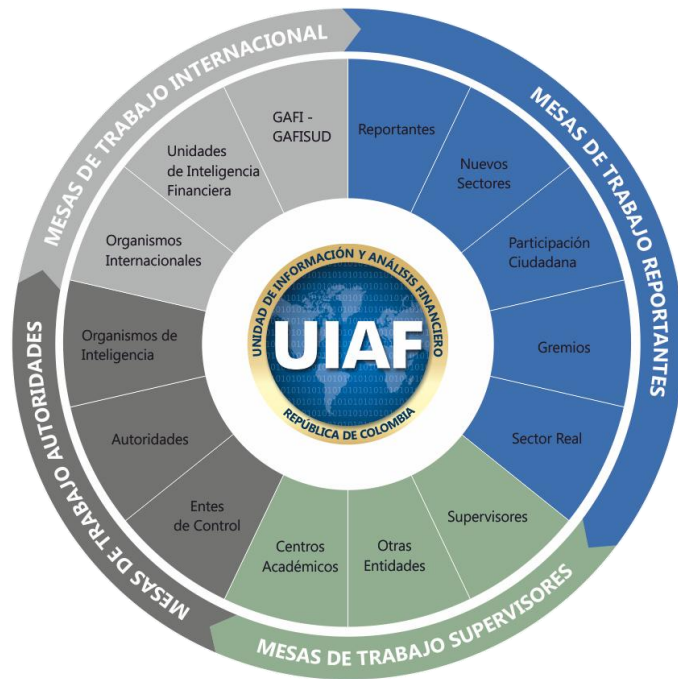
MESAS DE TRABAJO INTERNACIONAL

GAFI - GAFISUD

Unidades de Inteligencia Financiera

Organismos Internacionales

MESAS DE TRABAJO REPORTANTES

Reportantes

Nuevos Sectores

Participación Ciudadana

Gremios

Sector Real

UNIDAD DE INFORMACIÓN Y ANÁLISIS FINANCIERO

UIAF

REPÚBLICA DE COLOMBIA

MESAS DE TRABAJO AUTORIDADES

Organismos de Inteligencia

Autoridades

Entes de Control

Centros Académicos

Otras Entidades

Supervisores

MESAS DE TRABAJO SUPERVISORES